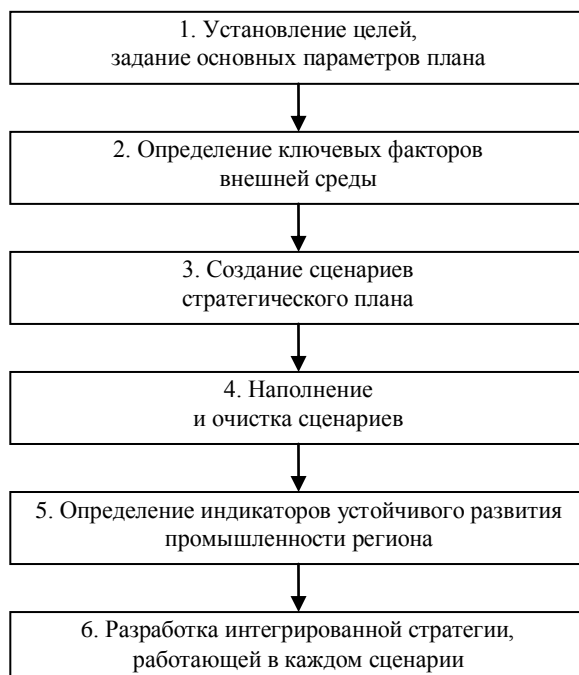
1. Установление целей, задание основных параметров плана

2. Определение ключевых факторов внешней среды

3. Создание сценариев стратегического плана

4. Наполнение и очистка сценариев

5. Определение индикаторов устойчивого развития промышленности региона

6. Разработка интегрированной стратегии, работающей в каждом сценарии